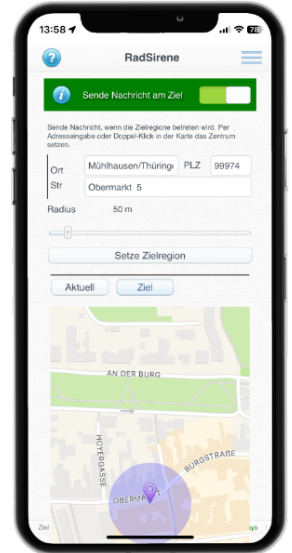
13:58

RadSirene

Sende Nachricht am Ziel

Sende Nachricht, wenn die Zielregione betreten wird. Per Adresseingabe oder Doppel-Klick in der Karte das Zentrum setzen.

Ort Mühlhausen/Thüringe PLZ 99974

Str Obermarkt 5

Radius 50 m

Setze Zielregion

Aktuell Ziel

AN DER BURG

HOYERGASSE

BURGSTRASSE

OBERMARKT

Ziel